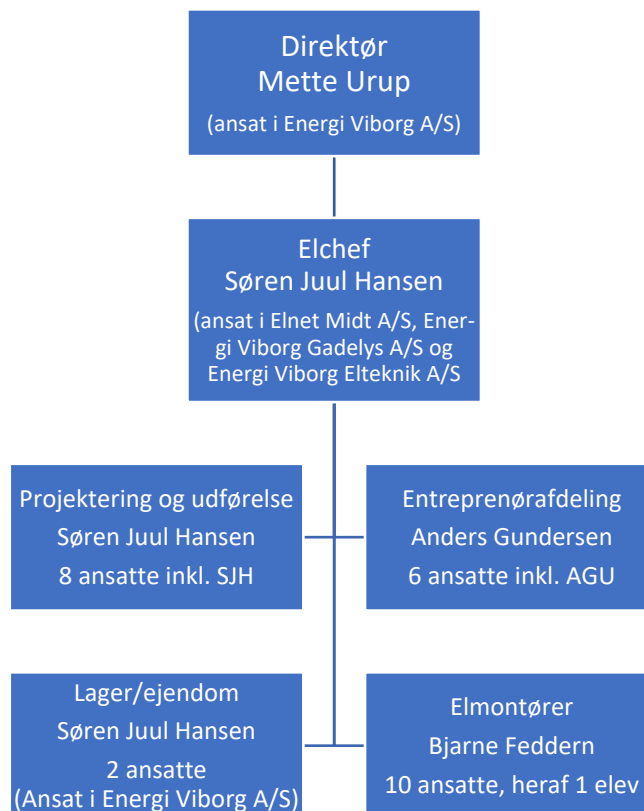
Direktør
Mette Urup
(ansat i Energi Viborg A/S)

Elchef
Søren Juul Hansen
(ansat i Elnet Midt A/S, Energi Viborg Gadelys A/S og Energi Viborg Elteknik A/S

Projektering og udførelse
Søren Juul Hansen
8 ansatte inkl. SJH

Entreprenørafdeling
Anders Gundersen
6 ansatte inkl. AGU

Lager/ejendom
Søren Juul Hansen
2 ansatte
(Ansat i Energi Viborg A/S)

Elmontører
Bjarne Feddern
10 ansatte, heraf 1 elev